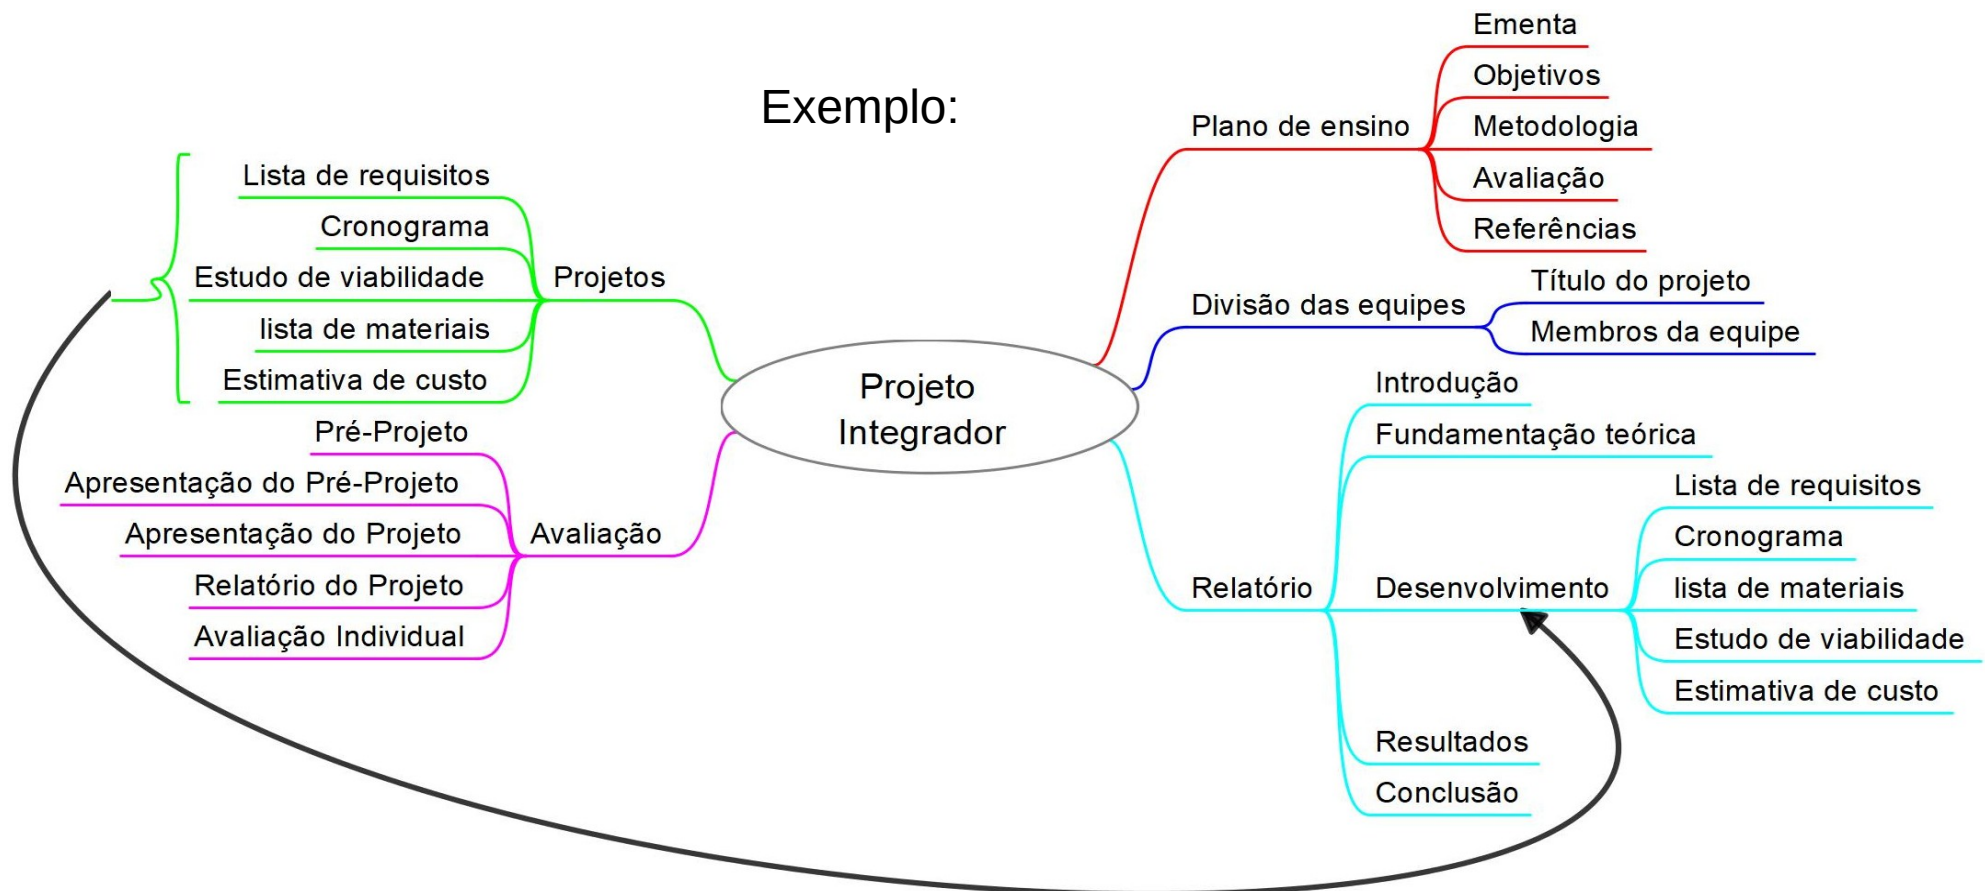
Exemplo:

Projeto Integrador

Projetos
Lista de requisitos
Cronograma
Estudo de viabilidade
lista de materiais
Estimativa de custo

Avaliação
Pré-Projeto
Apresentação do Pré-Projeto
Apresentação do Projeto
Relatório do Projeto
Avaliação Individual

Plano de ensino
Ementa
Objetivos
Metodologia
Avaliação
Referências

Divisão das equipes
Título do projeto
Membros da equipe

Relatório
Introdução
Fundamentação teórica
Desenvolvimento
Lista de requisitos
Cronograma
lista de materiais
Estudo de viabilidade
Estimativa de custo
Resultados
Conclusão